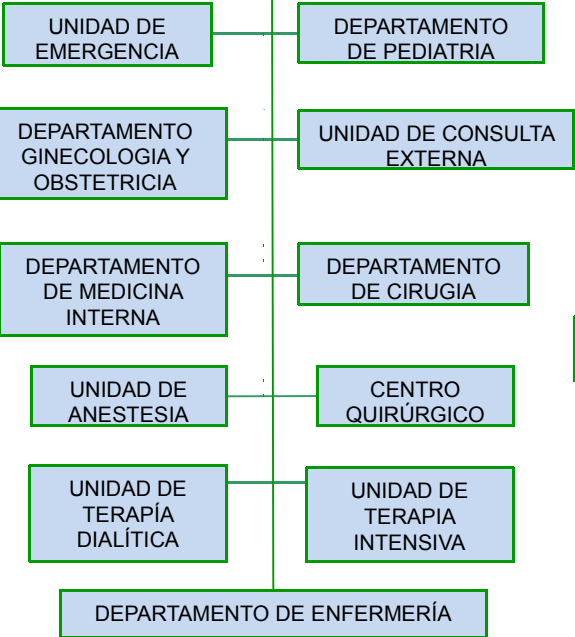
UNIDAD DE EMERGENCIA

DEPARTAMENTO DE PEDIATRIA

DEPARTAMENTO GINECOLOGIA Y OBSTETRICIA

UNIDAD DE CONSULTA EXTERNA

DEPARTAMENTO DE MEDICINA INTERNA

DEPARTAMENTO DE CIRUGIA

UNIDAD DE ANESTESIA

CENTRO QUIRÚRGICO

UNIDAD DE TERAPÍA DIALÍTICA

UNIDAD DE TERAPIA INTENSIVA

DEPARTAMENTO DE ENFERMERÍA